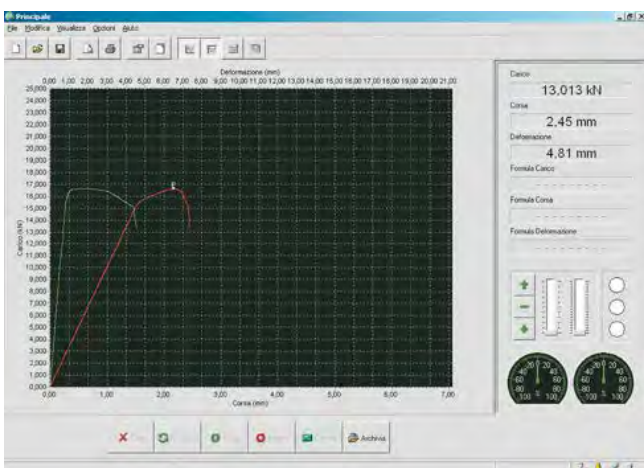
Principale

File Modifica Visualizza Opzioni Aiuto

Deformazione (mm)

0,00 1,00 2,00 3,00 4,00 5,00 6,00 7,00 8,00 9,00 10,00 11,00 12,00 13,00 14,00 15,00 16,00 17,00 18,00 19,00 20,00 21,00

25,000
24,000
23,000
22,000
21,000
20,000
19,000
18,000
17,000
16,000
15,000
14,000
13,000
12,000
11,000
10,000
9,000
8,000
7,000
6,000
5,000
4,000
3,000
2,000
1,000
0,000

Carico (kN)

0,00 1,00 2,00 3,00 4,00 5,00 6,00 7,00

Corsa (mm)

Carico
13,013 kN
Corsa
2,45 mm
Deformazione
4,81 mm
Formula Carico
Formula Corsa
Formula Deformazione

Archivia